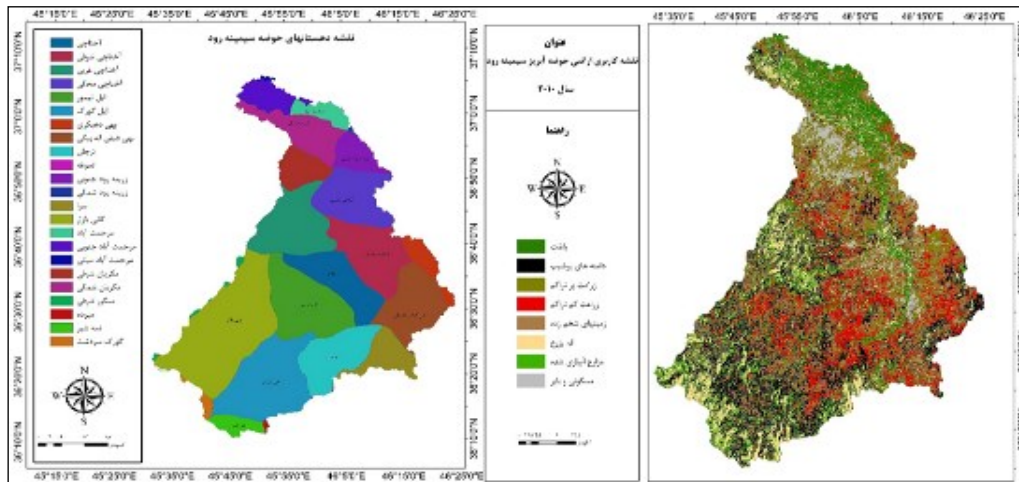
45°15'0"E 45°25'0"E 45°35'0"E 45°45'0"E 45°55'0"E 46°5'0"E 46°15'0"E 46°25'0"E

نقشه دهستانهای حوضه سیمینه رود

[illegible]

N
W E
S

37°10'0"N
37°0'0"N
36°50'0"N
36°40'0"N
36°30'0"N
36°20'0"N
36°10'0"N

45°15'0"E 45°25'0"E 45°35'0"E 45°45'0"E 45°55'0"E 46°5'0"E 46°15'0"E 46°25'0"E

عنوان
نقشه کاربری اراضی حوضه آبریز سیمینه رود
سال ۲۰۱۰

راهنما

N
W E
S

باغات
دامنه های پرشیب
زراعت پر تراکم
زراعت کم تراکم
زمینهای شخم زده
آب شیرین
مراتع آبیاری شده
مسکونی و بایر

45°35'0"E 45°45'0"E 45°55'0"E 46°5'0"E 46°15'0"E 46°25'0"E